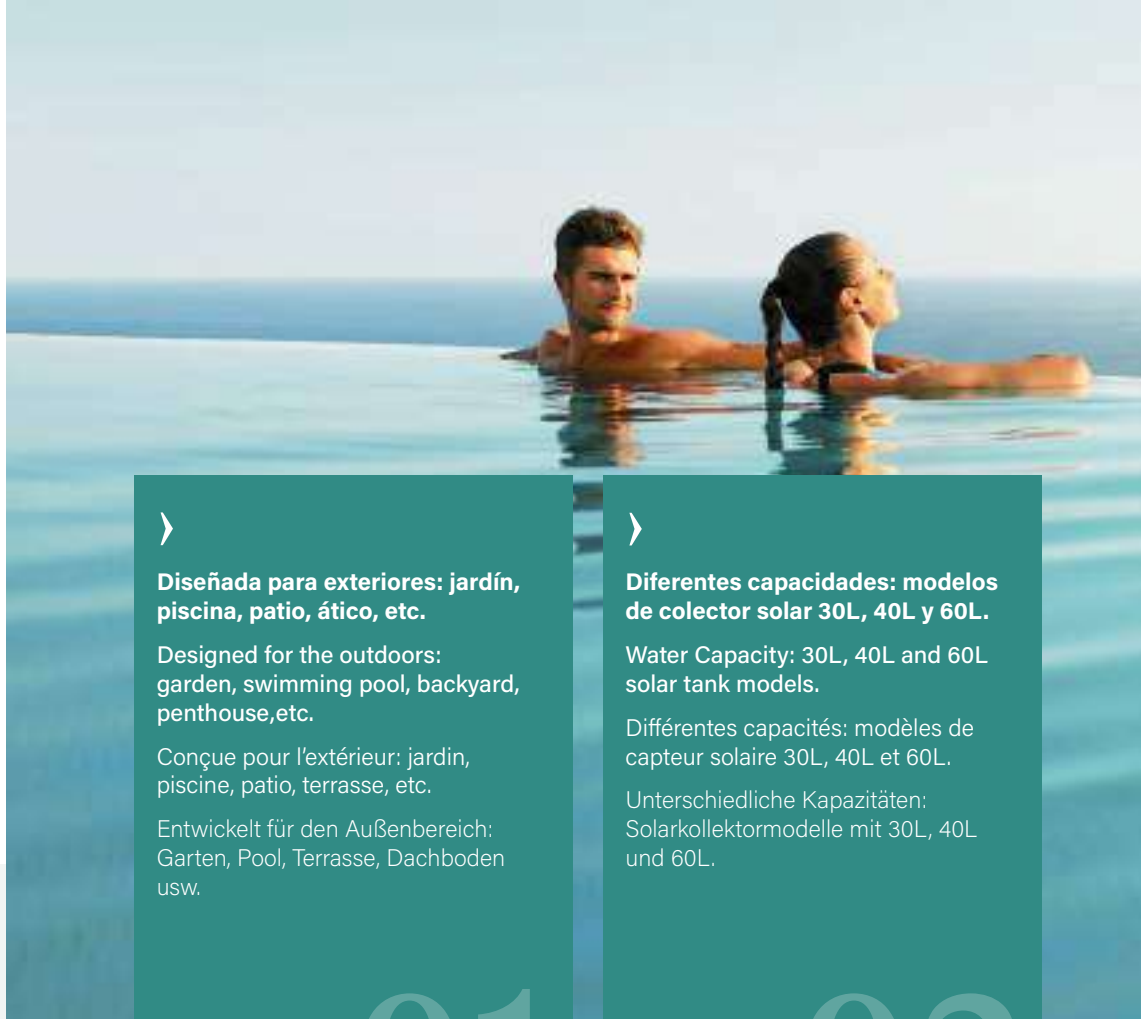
〉

**Diseñada para exteriores: jardín, piscina, patio, ático, etc.**

Designed for the outdoors: garden, swimming pool, backyard, penthouse,etc.

Conçue pour l'extérieur: jardin, piscine, patio, terrasse, etc.

Entwickelt für den Außenbereich: Garten, Pool, Terrasse, Dachboden usw.

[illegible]

〉

**Diferentes capacidades: modelos de colector solar 30L, 40L y 60L.**

Water Capacity: 30L, 40L and 60L solar tank models.

Différentes capacités: modèles de capteur solaire 30L, 40L et 60L.

Unterschiedliche Kapazitäten: Solarkollektormodelle mit 30L, 40L und 60L.

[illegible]